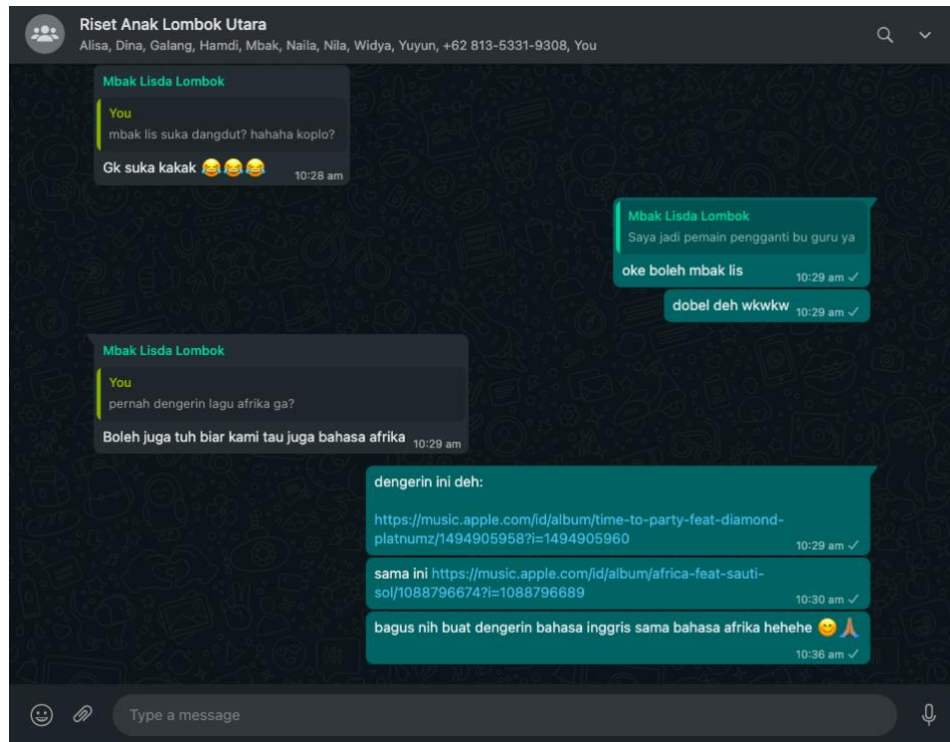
Riset Anak Lombok Utara
Alisa, Dina, Galang, Hamdi, Mbak, Naila, Nila, Widya, Yuyun, +62 813-5331-9308, You

Mbak Lisda Lombok
You
mbak lis suka dangdut? hahaha koplo?
Gk suka kakak 😂😂😂 10:28 am

Mbak Lisda Lombok
Saya jadi pemain pengganti bu guru ya
oke boleh mbak lis 10:29 am ✓

dobel deh wkwkw 10:29 am ✓

Mbak Lisda Lombok
You
pernah dengerin lagu afrika ga?
Boleh juga tuh biar kami tau juga bahasa afrika 10:29 am

dengerin ini deh:

https://music.apple.com/id/album/time-to-party-feat-diamond-platnumz/1494905958?i=1494905960 10:29 am ✓

sama ini https://music.apple.com/id/album/africa-feat-sauti-sol/1088796674?i=1088796689 10:30 am ✓

bagus nih buat dengerin bahasa inggris sama bahasa afrika hehehe 😊🙏 10:36 am ✓

Type a message